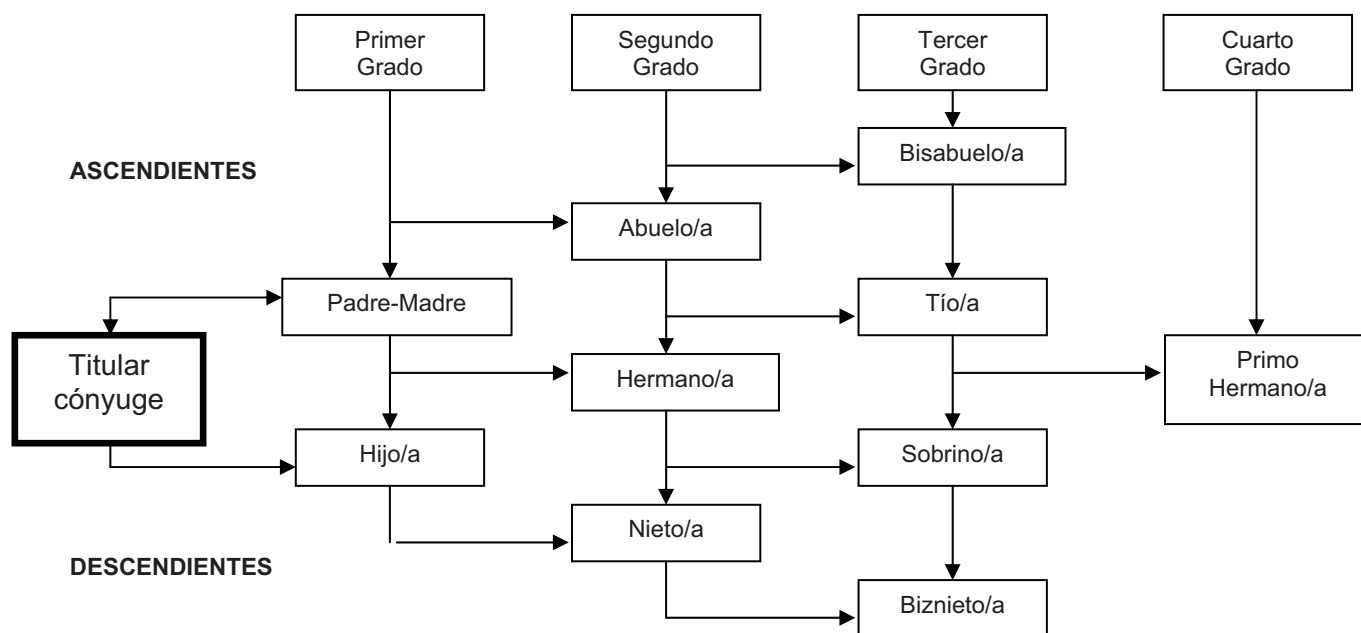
Primer Grado

Segundo Grado

Tercer Grado

Cuarto Grado

ASCENDIENTES

Bisabuelo/a

Abuelo/a

Padre-Madre

Tío/a

Titular cónyuge

Hermano/a

Primo Hermano/a

Hijo/a

Sobrino/a

Nieto/a

DESCENDIENTES

Biznieto/a